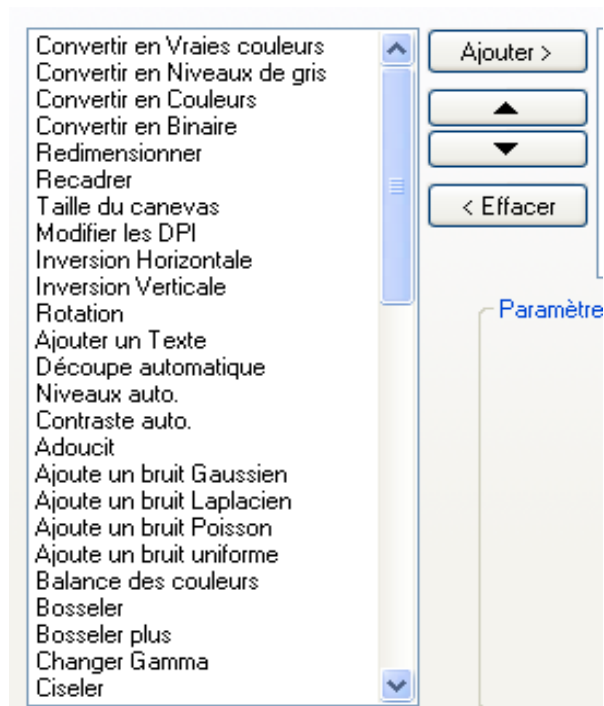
Convertir en Vraies couleurs
Convertir en Niveaux de gris
Convertir en Couleurs
Convertir en Binaire
Redimensionner
Recadrer
Taille du canevas
Modifier les DPI
Inversion Horizontale
Inversion Verticale
Rotation
Ajouter un Texte
Découpe automatique
Niveaux auto.
Contraste auto.
Adoucit
Ajoute un bruit Gaussien
Ajoute un bruit Laplacien
Ajoute un bruit Poisson
Ajoute un bruit uniforme
Balance des couleurs
Bosseler
Bosseler plus
Changer Gamma
Ciseler

Ajouter >

< Effacer

Paramètre